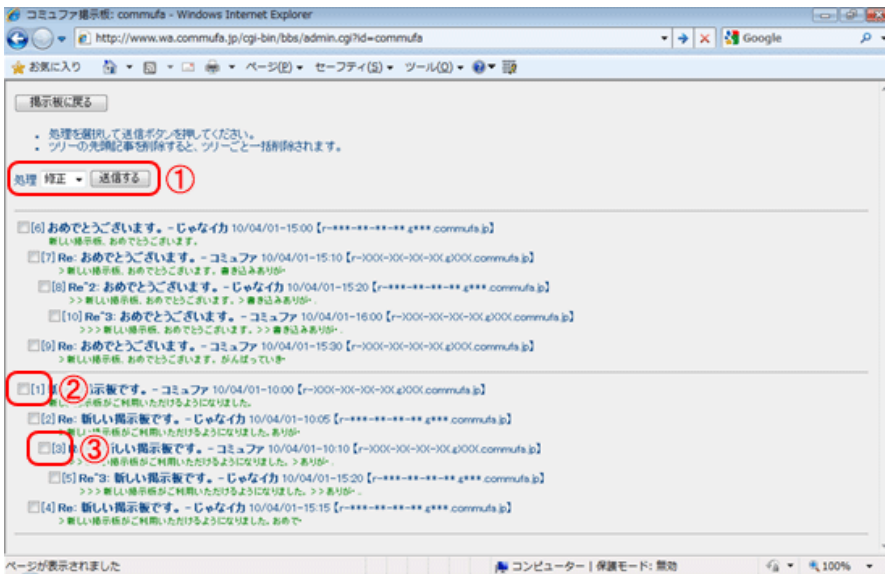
コミュファ掲示板: commufa - Windows Internet Explorer

http://www.wa.commufa.jp/cgi-bin/bbs/admin.cgi?id=commufa

Google

お気に入り　ページ(P)　セーフティ(S)　ツール(O)

掲示板に戻る

・処理を選択して送信ボタンを押してください。
・ツリーの先頭記事を削除すると、ツリーごと一括削除されます。

処理 修正 送信する ①

[6] おめでとうございます。 - じゃなイカ 10/04/01-15:00【r-***-**-**-**.g***.commufa.jp】
新しい掲示板、おめでとうございます。

[7] Re: おめでとうございます。 - コミュファ 10/04/01-15:10【r-XXX-XX-XX-XX.gXXX.commufa.jp】
> 新しい掲示板、おめでとうございます。書き込みありが

[8] Re^2: おめでとうございます。 - じゃなイカ 10/04/01-15:20【r-***-**-**-**.g***.commufa.jp】
>> 新しい掲示板、おめでとうございます。> 書き込みありが

[10] Re^3: おめでとうございます。 - コミュファ 10/04/01-16:00【r-XXX-XX-XX-XX.gXXX.commufa.jp】
>>> 新しい掲示板、おめでとうございます。>> 書き込みありが

[9] Re: おめでとうございます。 - コミュファ 10/04/01-15:30【r-XXX-XX-XX-XX.gXXX.commufa.jp】
> 新しい掲示板、おめでとうございます。がんばっていき

[1] ② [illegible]示板です。 - コミュファ 10/04/01-10:00【r-XXX-XX-XX-XX.gXXX.commufa.jp】
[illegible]示板がご利用いただけるようになりました。

[2] Re: 新しい掲示板です。 - じゃなイカ 10/04/01-10:05【r-***-**-**-**.g***.commufa.jp】
> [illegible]示板がご利用いただけるようになりました。ありが

[3] ③ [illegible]しい掲示板です。 - コミュファ 10/04/01-10:10【r-XXX-XX-XX-XX.gXXX.commufa.jp】
>> 新しい掲示板がご利用いただけるようになりました。> ありが

[5] Re^3: 新しい掲示板です。 - じゃなイカ 10/04/01-15:20【r-***-**-**-**.g***.commufa.jp】
>>> 新しい掲示板がご利用いただけるようになりました。>> ありが

[4] Re: 新しい掲示板です。 - じゃなイカ 10/04/01-15:15【r-***-**-**-**.g***.commufa.jp】
> 新しい掲示板がご利用いただけるようになりました。おめで

ページが表示されました　コンピューター | 保護モード: 無効　100%